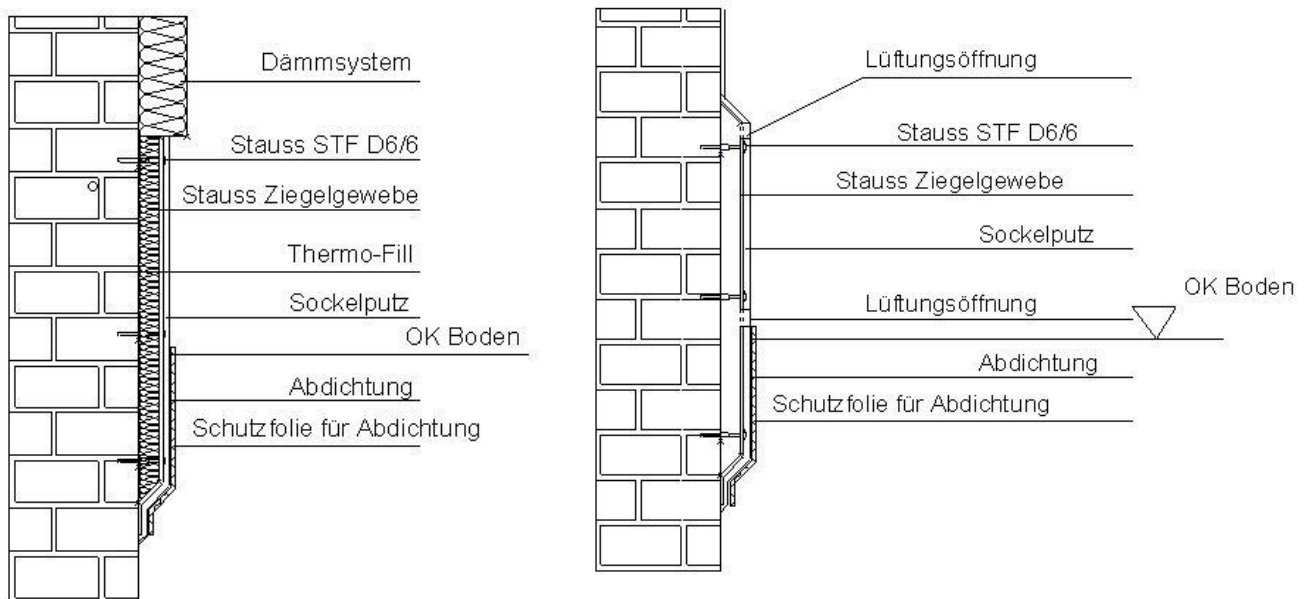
Dämmsystem

Stauss STF D6/6

Stauss Ziegelgewebe

Thermo-Fill

Sockelputz

OK Boden

Abdichtung

Schutzfolie für Abdichtung

Lüftungsöffnung

Stauss STF D6/6

Stauss Ziegelgewebe

Sockelputz

Lüftungsöffnung

OK Boden

Abdichtung

Schutzfolie für Abdichtung